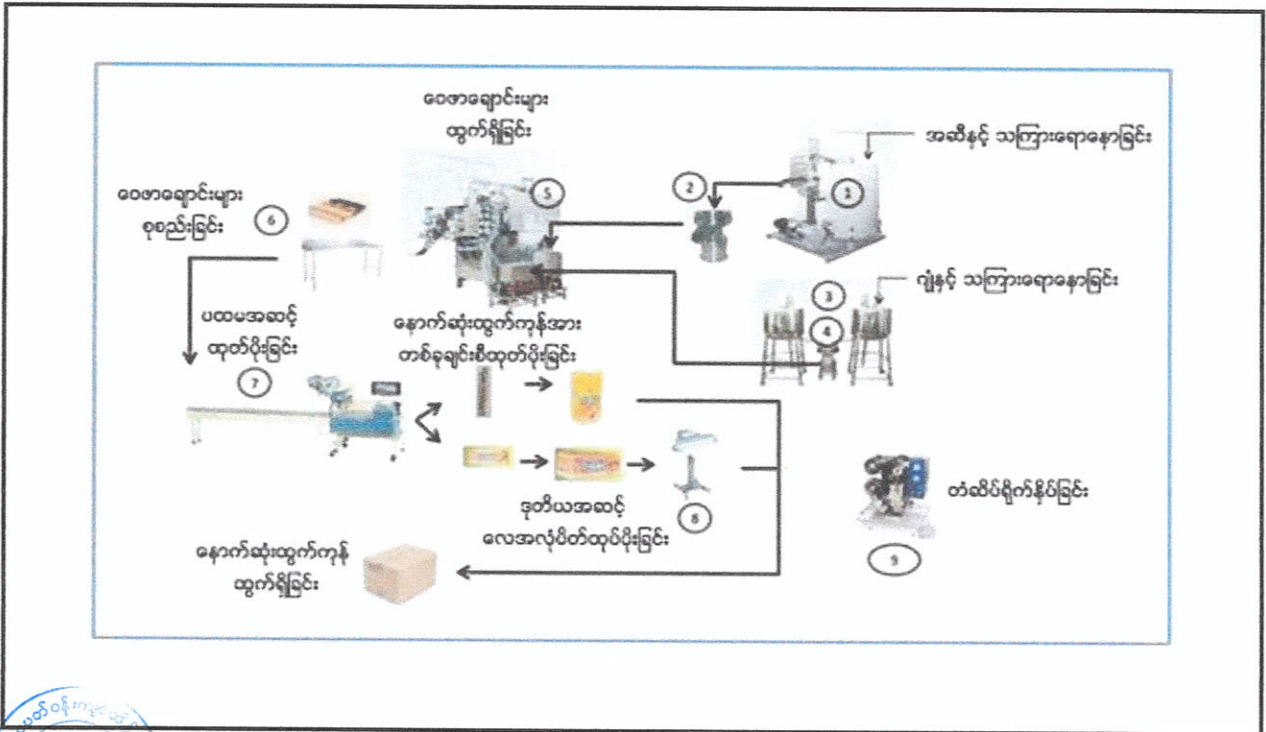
ဝေဖာချောင်းများ ထွက်ရှိခြင်း

အဆီနှင့် သကြားရောနှောခြင်း

1

2

5

ဝေဖာချောင်းများ စုစည်းခြင်း

6

ဂျုံနှင့် သကြားရောနှောခြင်း

3

4

ပထမအဆင့် ထုတ်ပိုးခြင်း

7

နောက်ဆုံးထွက်ကုန်အား တစ်ခုချင်းစီထုတ်ပိုးခြင်း

ဒုတိယအဆင့် လေအလုံပိတ်ထုပ်ပိုးခြင်း

8

တံဆိပ်ရိုက်နှိပ်ခြင်း

9

နောက်ဆုံးထွက်ကုန် ထွက်ရှိခြင်း

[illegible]